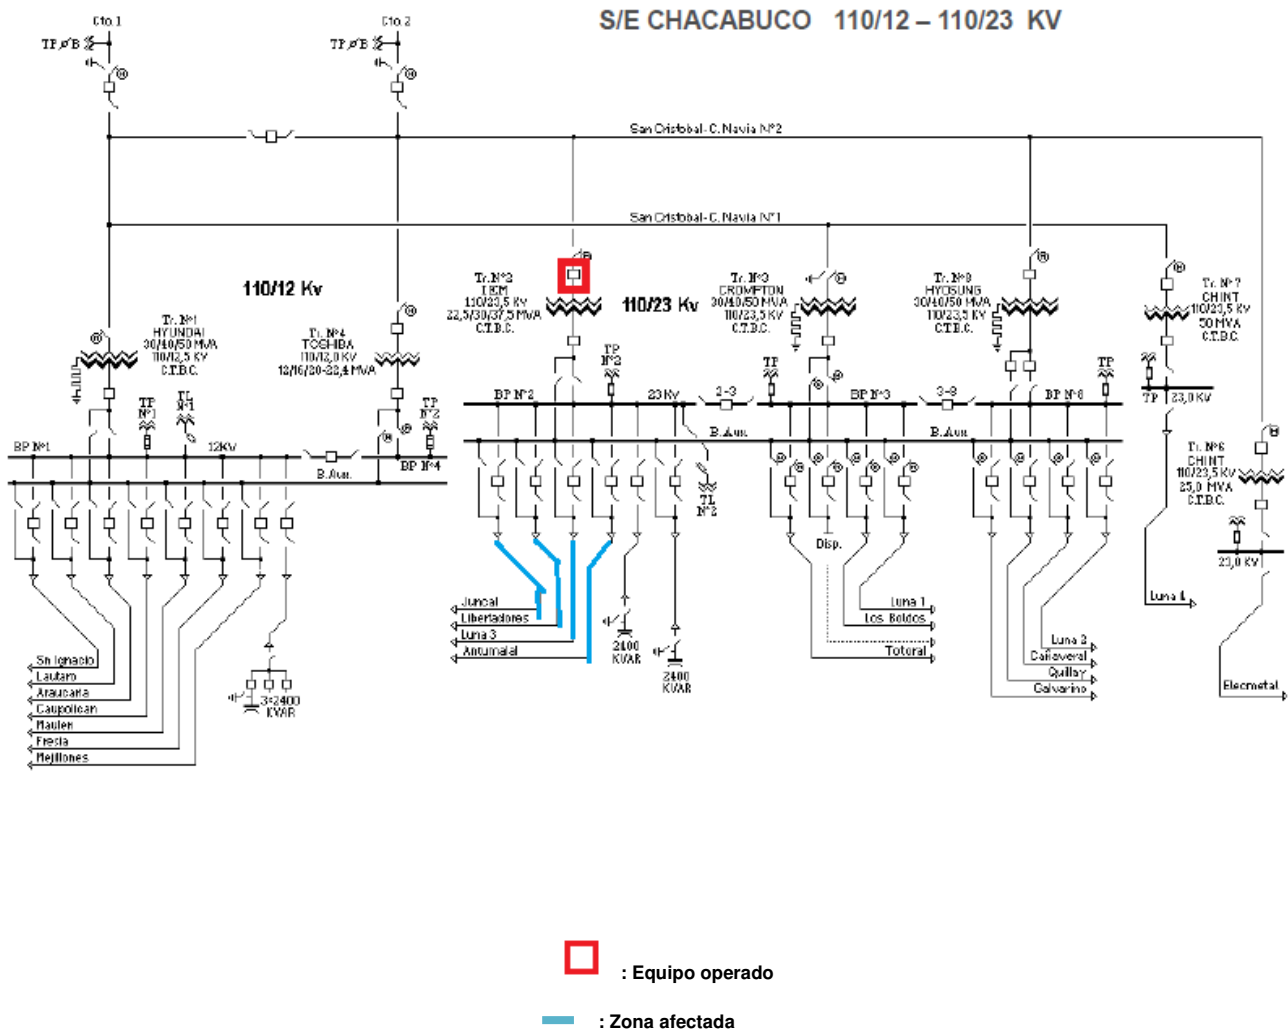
S/E CHACABUCO 110/12 – 110/23 KV

Cto.1
TP ø B
Cto.2
TP ø B

San Cristobal - C. Navia N°2
San Cristobal - C. Navia N°1

110/12 Kv
110/23 Kv

Tr. N°1
HYUNDAI
30/40/50 MVA
110/12,5 KV
C.T.B.C.

Tr. N°4
TOSHIBA
110/12,0 KV
12/16/20-22,4 MVA

Tr. N°2
TEM
110/23,5 KV
22,5/30/37,5 MVA
C.T.B.C.

Tr. N°3
CROMPTON
30/40/50 MVA
110/23,5 KV
C.T.B.C.

Tr. N°8
HYOSUNG
30/40/50 MVA
110/23,5 KV
C.T.B.C.

Tr. N°7
CHINT
110/23,5 KV
50 MVA
C.T.B.C.

Tr. N°6
CHINT
110/23,5 KV
25,0 MVA
C.T.B.C.

TP N°1
TL N°1
TP N°2
12KV
BP N°1
B.Aux.
BP N°4
BP N°2
TP N°2
23 Kv
2-3
B.Aux.
BP N°3
3-8
B.Aux.
BP N°8
TP
TP
TP
23,0 KV
TL N°2
Disp.
23,0 KV

Sn Ignacio
Lautaro
Araucaria
Caupolican
Maulen
Fresia
Mejillones
3x2400 KVAR

Juncal
Libertadores
Luna 3
Antumalal
2400 KVAR
2400 KVAR

Luna 1
Los Boldos
Totoral

Luna 2
Cañaveral
Quillay
Galvarino

Luna 4
Elecmetal

: Equipo operado
: Zona afectada